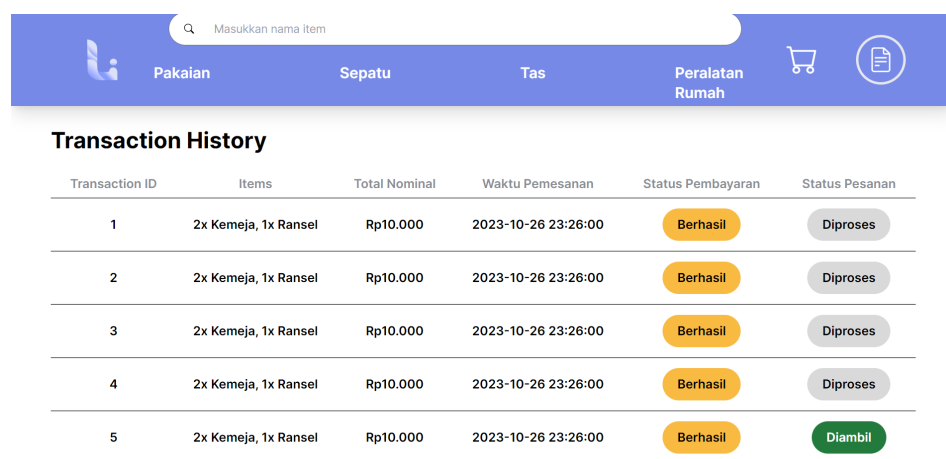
Masukkan nama item

Pakaian Sepatu Tas Peralatan Rumah

Transaction History

| Transaction ID | Items | Total Nominal | Waktu Pemesanan | Status Pembayaran | Status Pesanan |
|---|---|---|---|---|---|
| 1 | 2x Kemeja, 1x Ransel | Rp10.000 | 2023-10-26 23:26:00 | Berhasil | Diproses |
| 2 | 2x Kemeja, 1x Ransel | Rp10.000 | 2023-10-26 23:26:00 | Berhasil | Diproses |
| 3 | 2x Kemeja, 1x Ransel | Rp10.000 | 2023-10-26 23:26:00 | Berhasil | Diproses |
| 4 | 2x Kemeja, 1x Ransel | Rp10.000 | 2023-10-26 23:26:00 | Berhasil | Diproses |
| 5 | 2x Kemeja, 1x Ransel | Rp10.000 | 2023-10-26 23:26:00 | Berhasil | Diambil |